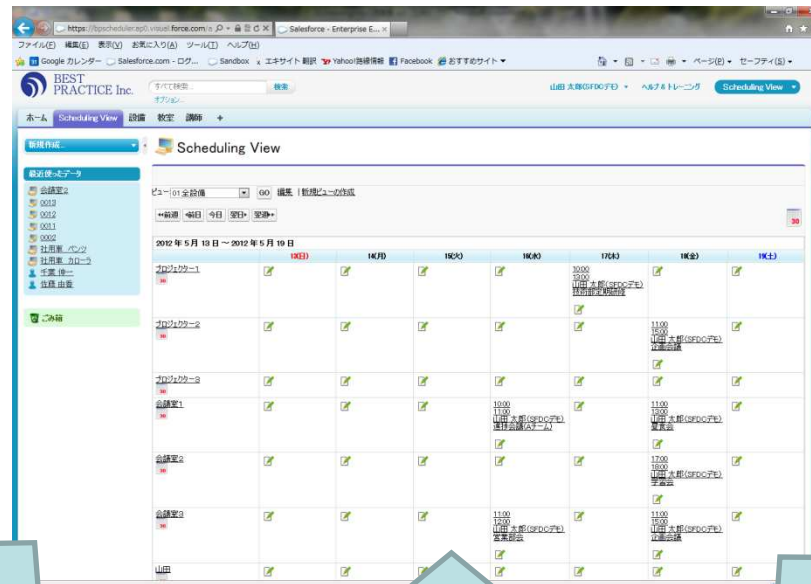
https://bpscheduler.ap0.visual.force.com/a Salesforce - Enterprise E...

ファイル(F) 編集(E) 表示(V) お気に入り(A) ツール(T) ヘルプ(H)

Google カレンダー Salesforce.com - ログ... Sandbox エキサイト 翻訳 Yahoo!路線情報 Facebook おすすめサイト

ページ(P) セーフティ(S)

BEST PRACTICE Inc.

すべて検索... 検索 オプション...

山田 太郎(SFDCデモ) ヘルプ&トレーニング Scheduling View

ホーム Scheduling View 設備 教室 講師 +

新規作成...

最近使ったデータ
会議室2
0013
0012
0011
0002
社用車 パンツ
社用車 カローラ
千葉 伸一
佐藤 由香

ごみ箱

Scheduling View

ビュー 01.全設備 GO 編集 | 新規ビューの作成

≪前週 ≪前日 今日 翌日 翌週≫

2012 年 5 月 13 日 ~ 2012 年 5 月 19 日

| | 13(日) | 14(月) | 15(火) | 16(水) | 17(木) | 18(金) | 19(土) |
|---|---|---|---|---|---|---|---|
| プロジェクター1 | | | | | 10:00 13:00 山田 太郎(SFDCデモ) 技術部定期勉強 | | |
| プロジェクター2 | | | | | | 11:00 15:00 山田 太郎(SFDCデモ) 企画会議 | |
| プロジェクター3 | | | | | | | |
| 会議室1 | | | | 10:00 13:00 山田 太郎(SFDCデモ) 連携会議(Aチーム) | | 11:00 13:00 山田 太郎(SFDCデモ) 夏季会 | |
| 会議室2 | | | | | | 17:00 18:00 山田 太郎(SFDCデモ) 手番会 | |
| 会議室3 | | | | 11:00 12:00 山田 太郎(SFDCデモ) 営業部会 | | 11:00 15:00 山田 太郎(SFDCデモ) 企画会議 | |
| 山田 | | | | | | | |